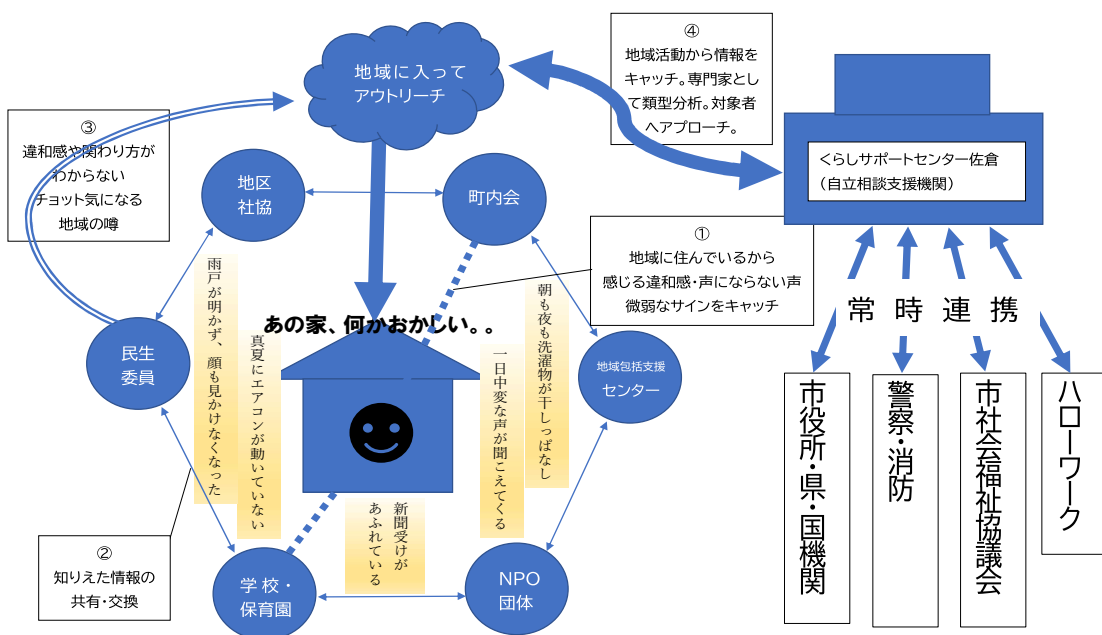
④
地域活動から情報をキャッチ。専門家として類型分析。対象者へアプローチ。

地域に入って
アウトリーチ

③
違和感や関わり方がわからない
チョット気になる
地域の噂

くらしサポートセンター佐倉
(自立相談支援機関)

地区
社協

町内会

①
地域に住んでいるから
感じる違和感・声にならない声
微弱なサインをキャッチ

常 時 連 携

あの家、何かおかしい。。

民生
委員

雨戸が明かず、顔も見かけなくなった

真夏にエアコンが動いていない

一日中変な声が聞こえてくる

朝も夜も洗濯物が干しっぱなし

地域包括支援
センター

市役所・県・国機関

警察・消防

市社会福祉協議会

ハローワーク

新聞受けがあふれている

②
知りえた情報の
共有・交換

学校・
保育園

NPO
団体